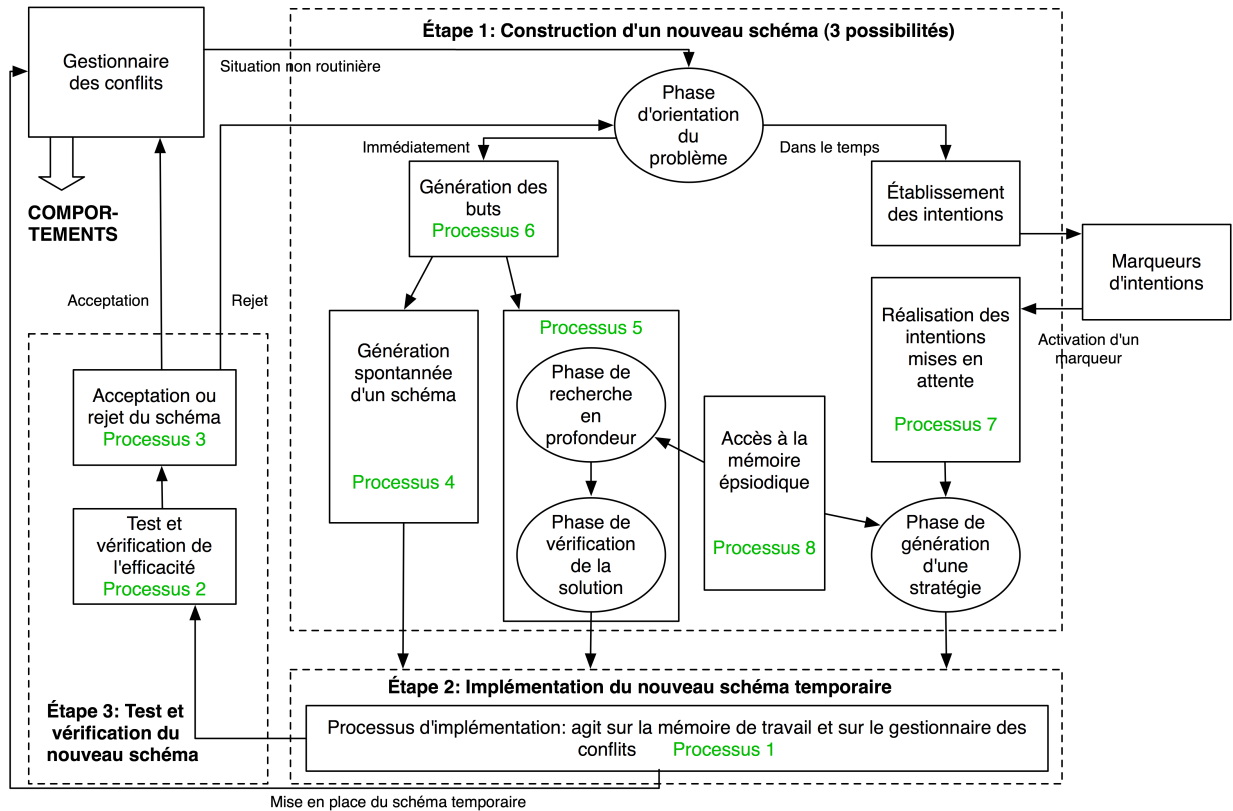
Gestionnaire des conflits

Situation non routinière

Étape 1: Construction d'un nouveau schéma (3 possibilités)

Phase d'orientation du problème

Immédiatement

Dans le temps

COMPORTEMENTS

Génération des buts Processus 6

Établissement des intentions

Marqueurs d'intentions

Acceptation

Rejet

Génération spontanée d'un schéma

Processus 4

Processus 5

Phase de recherche en profondeur

Phase de vérification de la solution

Réalisation des intentions mises en attente

Processus 7

Activation d'un marqueur

Acceptation ou rejet du schéma Processus 3

Accès à la mémoire épsiodique

Processus 8

Test et vérification de l'efficacité Processus 2

Phase de génération d'une stratégie

Étape 2: Implémentation du nouveau schéma temporaire

Étape 3: Test et vérification du nouveau schéma

Processus d'implémentation: agit sur la mémoire de travail et sur le gestionnaire des conflits Processus 1

Mise en place du schéma temporaire